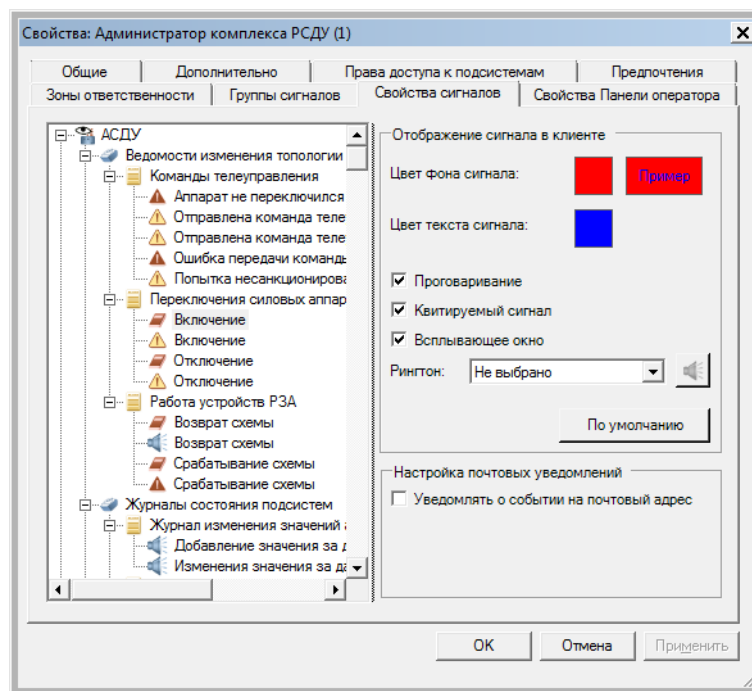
Свойства: Администратор комплекса РСДУ (1)

Общие | Дополнительно | Права доступа к подсистемам | Предпочтения
Зоны ответственности | Группы сигналов | Свойства сигналов | Свойства Панели оператора

АСДУ
Ведомости изменения топологии
Команды телеуправления
Аппарат не переключился
Отправлена команда теле
Отправлена команда теле
Ошибка передачи команды
Попытка несанкционирова
Переключения силовых аппар
Включение
Включение
Отключение
Отключение
Работа устройств РЗА
Возврат схемы
Возврат схемы
Срабатывание схемы
Срабатывание схемы
Журналы состояния подсистем
Журнал изменения значений
Добавление значения за д
Изменения значения за да

Отображение сигнала в клиенте
Цвет фона сигнала:
Пример
Цвет текста сигнала:
Проговаривание
Квитируемый сигнал
Всплывающее окно
Рингтон: Не выбрано
По умолчанию

Настройка почтовых уведомлений
Уведомлять о событии на почтовый адрес

OK | Отмена | Применить